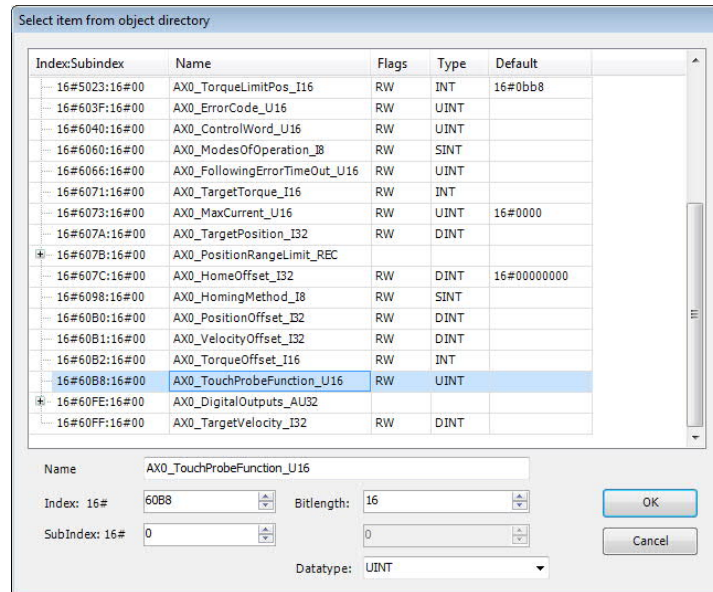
Select item from object directory

| Index:Subindex | Name | Flags | Type | Default |
|---|---|---|---|---|
| 16#5023:16#00 | AX0_TorqueLimitPos_I16 | RW | INT | 16#0bb8 |
| 16#603F:16#00 | AX0_ErrorCode_U16 | RW | UINT | |
| 16#6040:16#00 | AX0_ControlWord_U16 | RW | UINT | |
| 16#6060:16#00 | AX0_ModesOfOperation_I8 | RW | SINT | |
| 16#6066:16#00 | AX0_FollowingErrorTimeOut_U16 | RW | UINT | |
| 16#6071:16#00 | AX0_TargetTorque_I16 | RW | INT | |
| 16#6073:16#00 | AX0_MaxCurrent_U16 | RW | UINT | 16#0000 |
| 16#607A:16#00 | AX0_TargetPosition_I32 | RW | DINT | |
| 16#607B:16#00 | AX0_PositionRangeLimit_REC | | | |
| 16#607C:16#00 | AX0_HomeOffset_I32 | RW | DINT | 16#00000000 |
| 16#6098:16#00 | AX0_HomingMethod_I8 | RW | SINT | |
| 16#60B0:16#00 | AX0_PositionOffset_I32 | RW | DINT | |
| 16#60B1:16#00 | AX0_VelocityOffset_I32 | RW | DINT | |
| 16#60B2:16#00 | AX0_TorqueOffset_I16 | RW | INT | |
| 16#60B8:16#00 | AX0_TouchProbeFunction_U16 | RW | UINT | |
| 16#60FE:16#00 | AX0_DigitalOutputs_AU32 | | | |
| 16#60FF:16#00 | AX0_TargetVelocity_I32 | RW | DINT | |

Name AX0_TouchProbeFunction_U16

Index: 16# 60B8 Bitlength: 16 OK

SubIndex: 16# 0 0 Cancel

Datatype: UINT